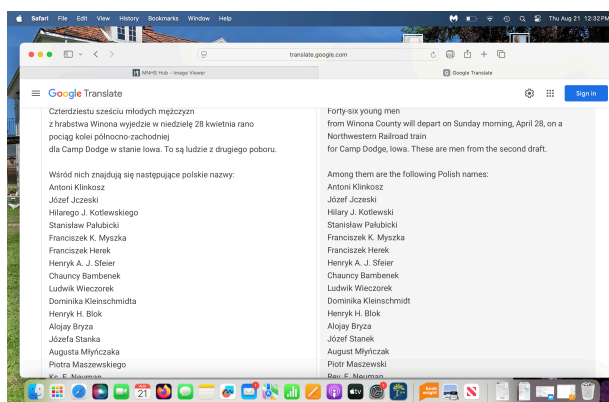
Safari File Edit View History Bookmarks Window Help

Thu Aug 21 12:32 PM

translate.google.com

MNHS Hub - Image Viewer

Google Translate

Google Translate

Sign in

Czterdziestu sześciu młodych mężczyzn
z hrabstwa Winona wyjedzie w niedzielę 28 kwietnia rano
pociąg kolei północno-zachodniej
dla Camp Dodge w stanie Iowa. To są ludzie z drugiego poboru.

Wśród nich znajdują się następujące polskie nazwy:
Antoni Klinkosz
Józef Jczeski
Hilarego J. Kotlewskiego
Stanisław Pałubicki
Franciszek K. Myszka
Franciszek Herek
Henryk A. J. Sfeier
Chauncy Bambenek
Ludwik Wieczorek
Dominika Kleinschmidta
Henryk H. Blok
Alojay Bryza
Józefa Stanka
Augusta Młyńczaka
Piotra Maszewskiego
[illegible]

Forty-six young men
from Winona County will depart on Sunday morning, April 28, on a Northwestern Railroad train
for Camp Dodge, Iowa. These are men from the second draft.

Among them are the following Polish names:
Antoni Klinkosz
Józef Jczeski
Hilary J. Kotlewski
Stanisław Pałubicki
Franciszek K. Myszka
Franciszek Herek
Henryk A. J. Sfeier
Chauncy Bambenek
Ludwik Wieczorek
Dominika Kleinschmidt
Henryk H. Blok
Alojay Bryza
Józef Stanek
August Młyńczak
Piotr Maszewski
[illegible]